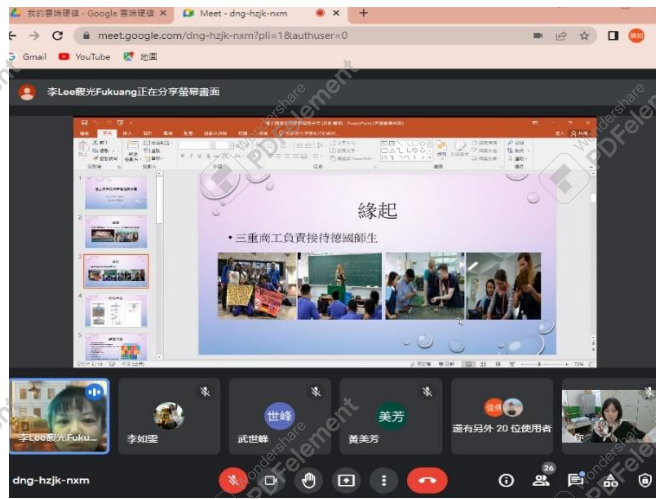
我的雲端硬碟 - Google 雲端硬碟 ×
Meet - dng-hzjk-nxm ×
+
meet.google.com/dng-hzjk-nxm?pli=1&authuser=0
Gmail YouTube 地圖
李Leo觀光Fukuang正在分享螢幕畫面
緣起
• 三重商工負責接待德國師生
李Leo觀光Fuku...
李如雯
世峰
武世峰
美芳
黃美芳
還有另外 20 位使用者
dng-hzjk-nxm
26
Wondershare
PDFelement